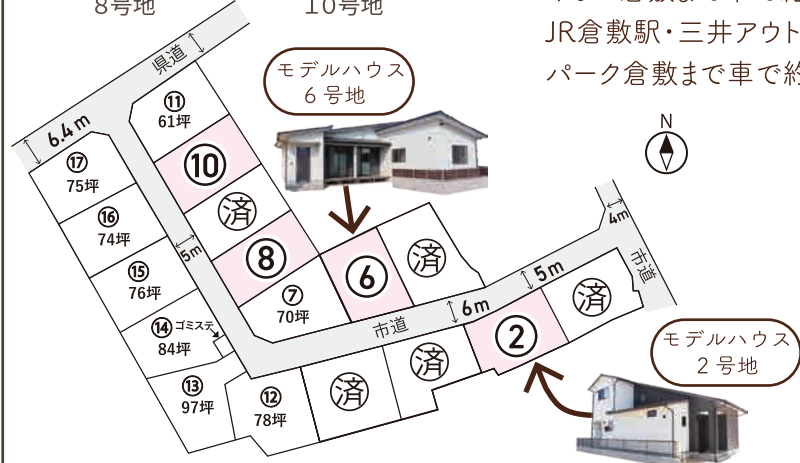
8号地 10号地

JR倉敷駅・三井アウト
パーク倉敷まで車で約

モデルハウス
6号地

N

県道

6.4m

⑪
61坪

⑰
75坪

⑩

⑯
74坪

済

5m

⑧

⑮
76坪

⑥

済

4m

市道

5m

⑦
70坪

済

⑭ ゴミステ
84坪

市道

6m

②

済

済

⑬
97坪

⑫
78坪

モデルハウス
2号地